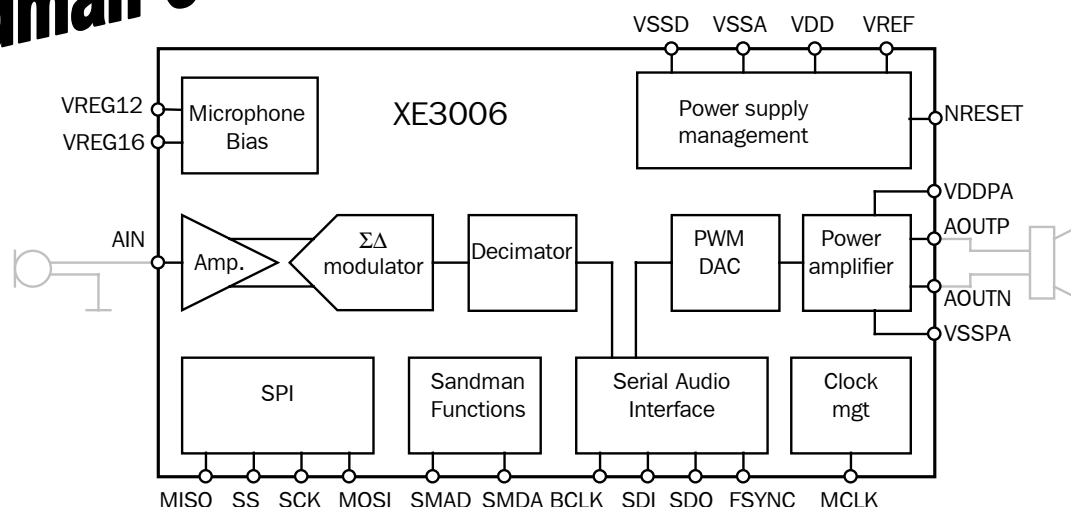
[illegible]

VSSD VSSA VDD VREF

VREG12
VREG16

Microphone Bias

XE3006

Power supply management

NRESET

VDDPA

AIN

Amp.

$\Sigma\Delta$ modulator

Decimator

PWM DAC

Power amplifier

AOUTP

AOUTN

VSSPA

SPI

Sandman Functions

Serial Audio Interface

Clock mgt

MISO SS SCK MOSI SMAD SMDA BCLK SDI SDO FSYNC MCLK